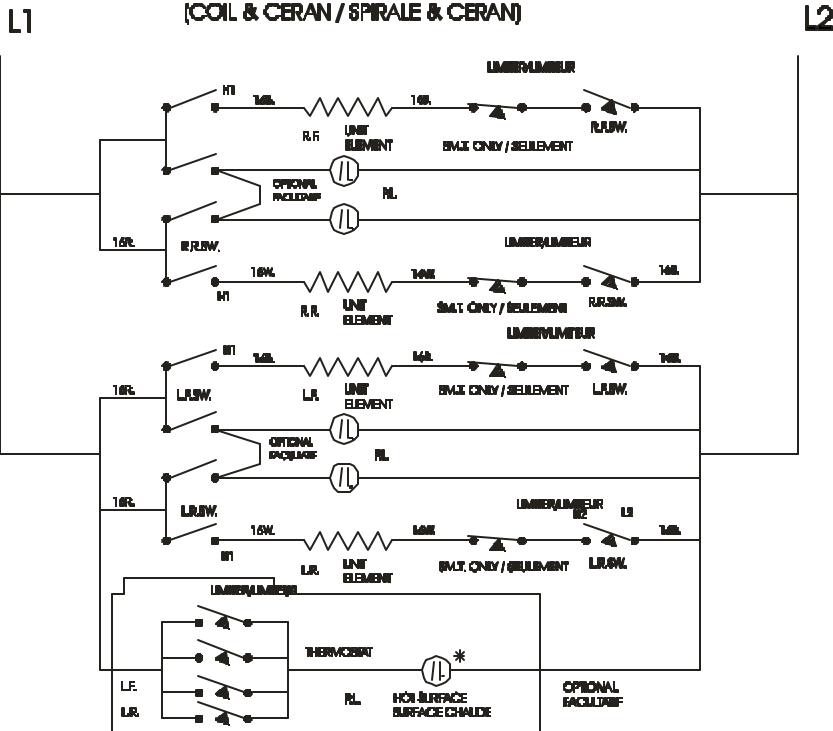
L1

(COIL & CERAN / SPIRALE & CERAN)

L2

LIMITER/LIMITEUR

H1 14R. 14R.

R.F. UNIT ELEMENT

SM.T. ONLY / SEULEMENT

R.F.SW.

OPTIONAL FACULTATIF

P.L.

16R. R.R.SW.

LIMITER/LIMITEUR

16W. 14W. 14R.

H1

R.R. UNIT ELEMENT

SM.T. ONLY / SEULEMENT

R.R.SW.

LIMITER/LIMITEUR

H1 14R. 14R. 14R.

16R. L.F.SW.

L.F. UNIT ELEMENT

SM.T. ONLY / SEULEMENT

L.F.SW.

OPTIONAL FACULTATIF

P.L.

16R. L.R.SW.

LIMITER/LIMITEUR

H2 L2

16W. 14W. 14R.

H1

L.R. UNIT ELEMENT

SM.T. ONLY / SEULEMENT

L.R.SW.

LIMITER/LIMITEUR

THERMOSTAT

*

L.F.

L.R.

P.L.

HOT SURFACE SURFACE CHAUDE

OPTIONAL FACULTATIF